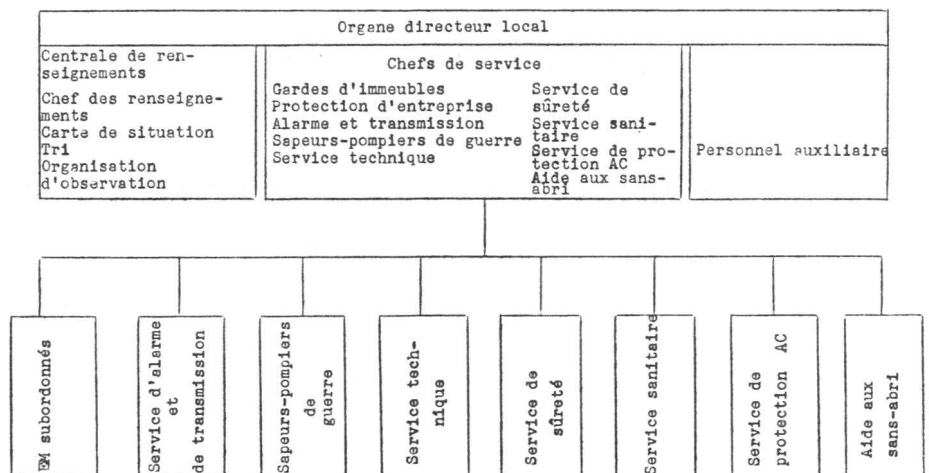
Organe directeur local

Centrale de renseignements
Chef des renseignements
Carte de situation
Tri
Organisation d'observation

Chefs de service
Gardes d'immeubles
Protection d'entreprise
Alarme et transmission
Sapeurs-pompiers de guerre
Service technique
Service de sûreté
Service sanitaire
Service de protection AC
Aide aux sans-abri

Personnel auxiliaire

EM subordonnés

Service d'alarme et de transmission

Sapeurs-pompiers de guerre

Service technique

Service de sûreté

Service sanitaire

Service de protection AC

Aide aux sans-abri